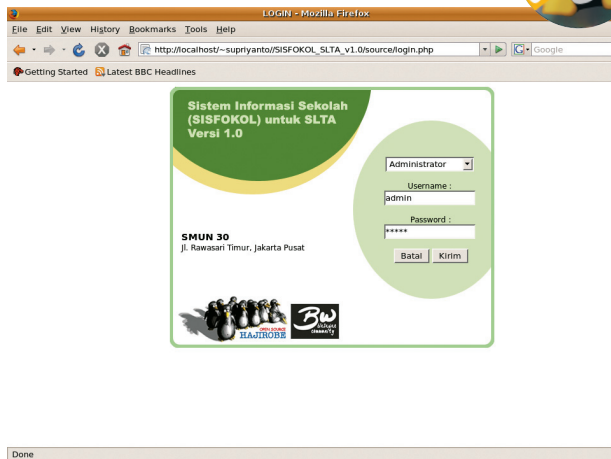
LOGIN - Mozilla Firefox

File Edit View History Bookmarks Tools Help

http://localhost/~supriyanto//SISFOKOL_SLTA_v1.0/source/login.php

Google

Getting Started Latest BBC Headlines

Sistem Informasi Sekolah (SISFOKOL) untuk SLTA Versi 1.0

Administrator

Username :

admin

Password :

*****

Batal Kirim

SMUN 30
Jl. Rawasari Timur, Jakarta Pusat

OPEN SOURCE HAJIROBE

BW

Done